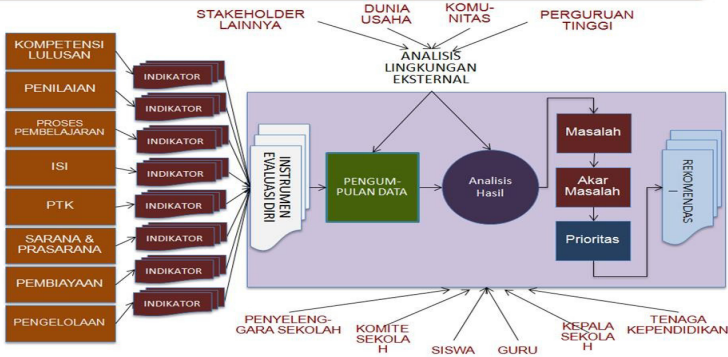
STAKEHOLDER LAINNYA

DUNIA USAHA

KOMU- NITAS

PERGURUAN TINGGI

ANALISIS LINGKUNGAN EKSTERNAL

KOMPETENSI LULUSAN

PENILAIAN

PROSES PEMBELAJARAN

ISI

PTK

SARANA & PRASARANA

PEMBIAYAAN

PENGELOLAAN

INDIKATOR

INDIKATOR

INDIKATOR

INDIKATOR

INDIKATOR

INDIKATOR

INDIKATOR

INDIKATOR

INSTRUMEN EVALUASI DIRI

PENGUM- PULAN DATA

Analisis Hasil

Masalah

Akar Masalah

Prioritas

REKOMENDASI

PENYELENG- GARA SEKOLAH

KOMITE SEKOLA H

SISWA

GURU

KEPALA SEKOLA H

TENAGA KEPENDIDIKAN